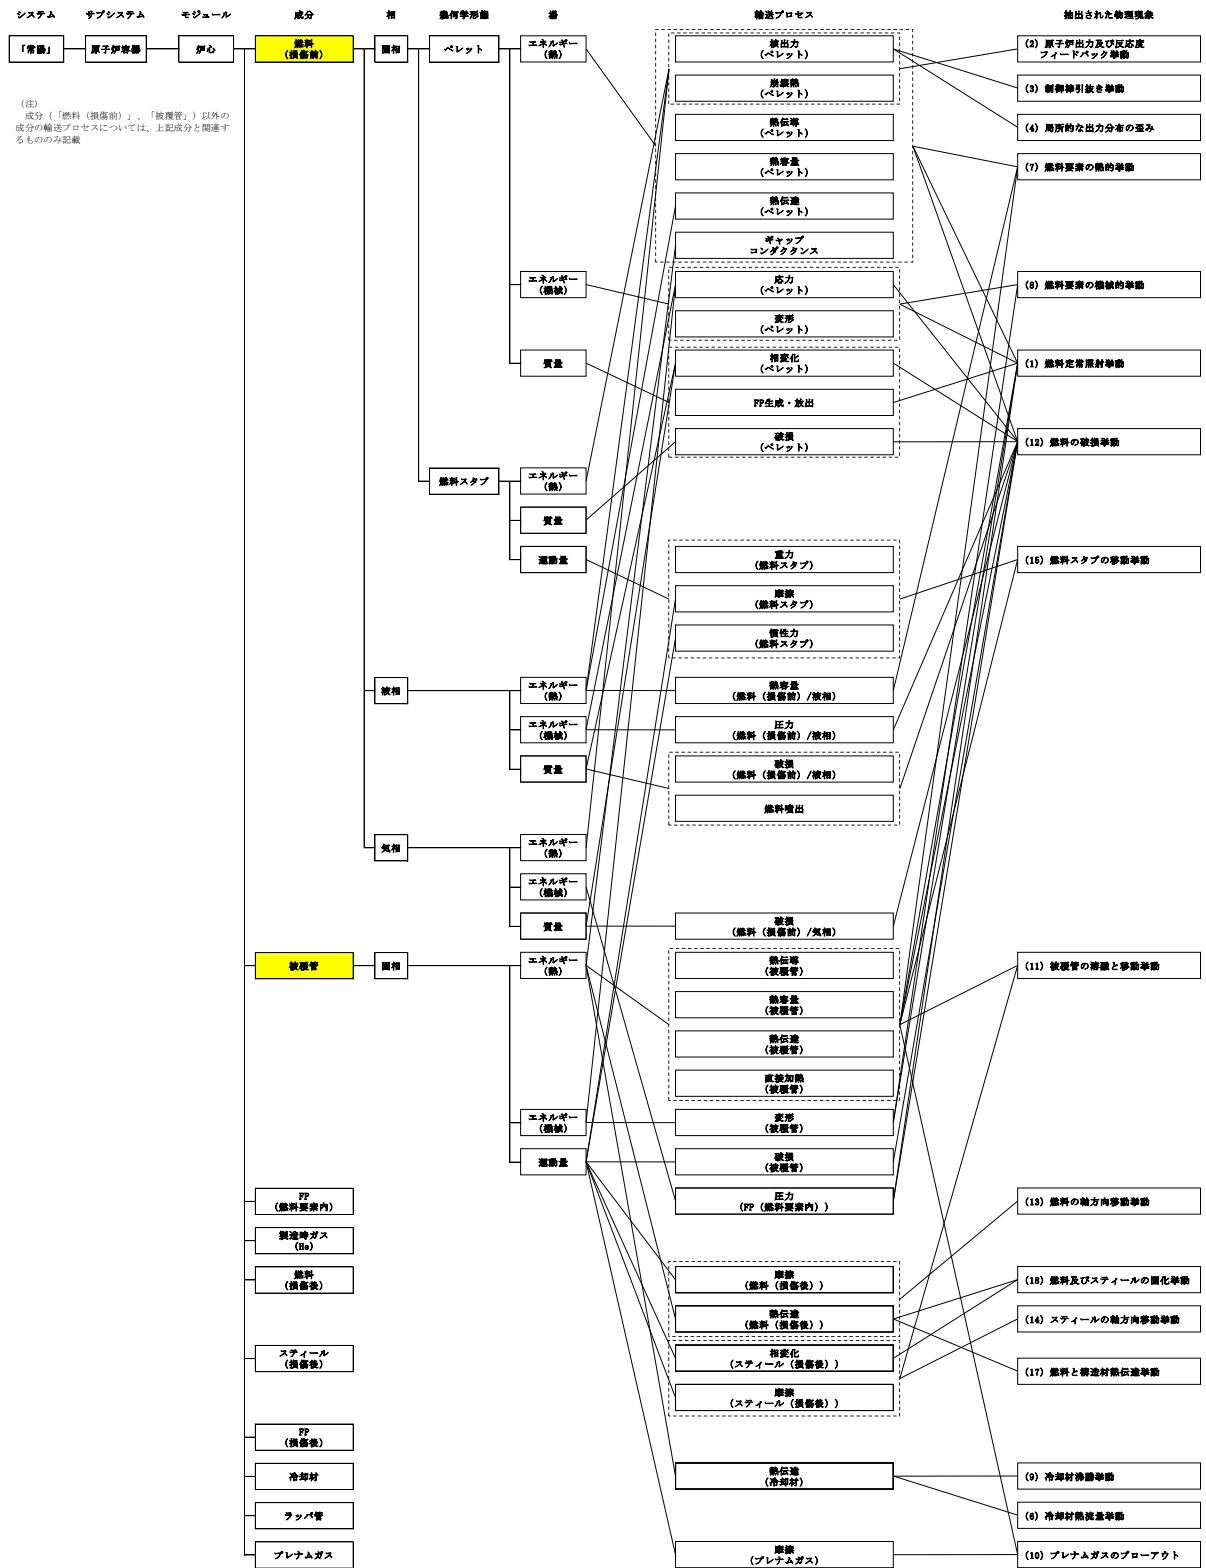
システム　サブシステム　モジュール　成分　相　幾何学形態　量　輸送プロセス　抽出された物理現象

「常陽」　原子炉容器　炉心

（注）
成分（「燃料（損傷前）」、「被覆管」）以外の成分の輸送プロセスについては、上記成分と関連するもののみ記載

燃料（損傷前）
固相
ペレット
エネルギー（熱）
エネルギー（機械）
質量
燃料スタブ
エネルギー（熱）
質量
運動量
液相
エネルギー（熱）
エネルギー（機械）
質量
気相
エネルギー（熱）
エネルギー（機械）
質量

被覆管
固相
エネルギー（熱）
エネルギー（機械）
運動量

FP（燃料要素内）
製造時ガス（He）
燃料（損傷後）
スティール（損傷後）
FP（損傷後）
冷却材
ラッパ管
プレナムガス

核出力（ペレット）
崩壊熱（ペレット）
熱伝導（ペレット）
熱容量（ペレット）
熱伝達（ペレット）
ギャップコンダクタンス
応力（ペレット）
変形（ペレット）
相変化（ペレット）
FP生成・放出
破損（ペレット）
重力（燃料スタブ）
摩擦（燃料スタブ）
慣性力（燃料スタブ）
熱容量（燃料（損傷前）/液相）
圧力（燃料（損傷前）/液相）
破損（燃料（損傷前）/液相）
燃料噴出
破損（燃料（損傷前）/気相）
熱伝導（被覆管）
熱容量（被覆管）
熱伝達（被覆管）
直接加熱（被覆管）
変形（被覆管）
破損（被覆管）
圧力（FP（燃料要素内））
摩擦（燃料（損傷後））
熱伝達（燃料（損傷後））
相変化（スティール（損傷後））
摩擦（スティール（損傷後））
熱伝達（冷却材）
摩擦（プレナムガス）

（2）原子炉出力及び反応度フィードバック挙動
（3）制御棒引抜き挙動
（4）局所的な出力分布の歪み
（7）燃料要素の熱的挙動
（8）燃料要素の機械的挙動
（1）燃料定常照射挙動
（12）燃料の破損挙動
（15）燃料スタブの移動挙動
（11）被覆管の溶融と移動挙動
（13）燃料の軸方向移動挙動
（18）燃料及びスティールの固化挙動
（14）スティールの軸方向移動挙動
（17）燃料と構造材熱伝達挙動
（9）冷却材沸騰挙動
（6）冷却材熱流量挙動
（10）プレナムガスのブローアウト